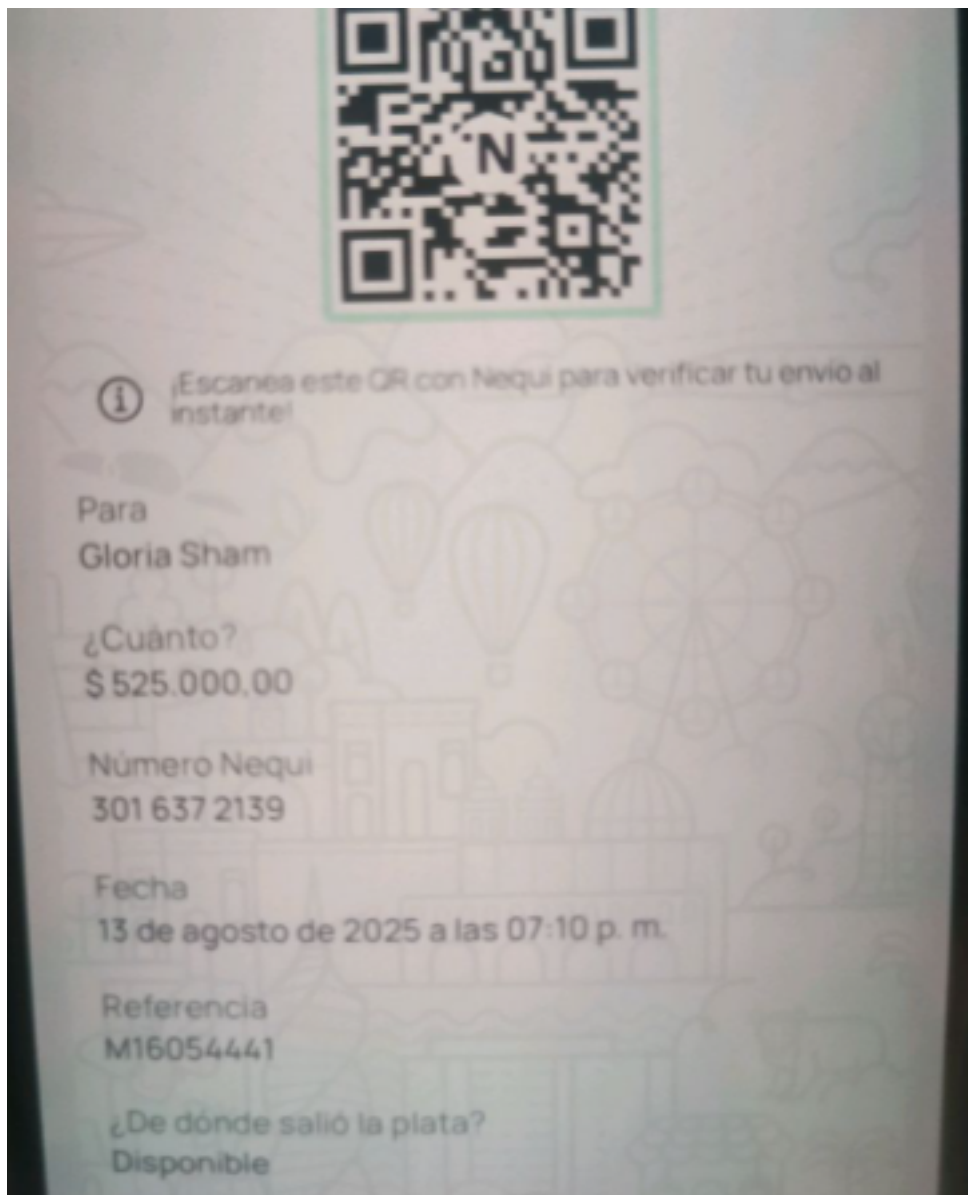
N

¡Escanea este QR con Nequi para verificar tu envío al instante!

Para
Gloria Sham

¿Cuánto?
$ 525.000,00

Número Nequi
301 637 2139

Fecha
13 de agosto de 2025 a las 07:10 p. m.

Referencia
M16054441

¿De dónde salió la plata?
Disponible